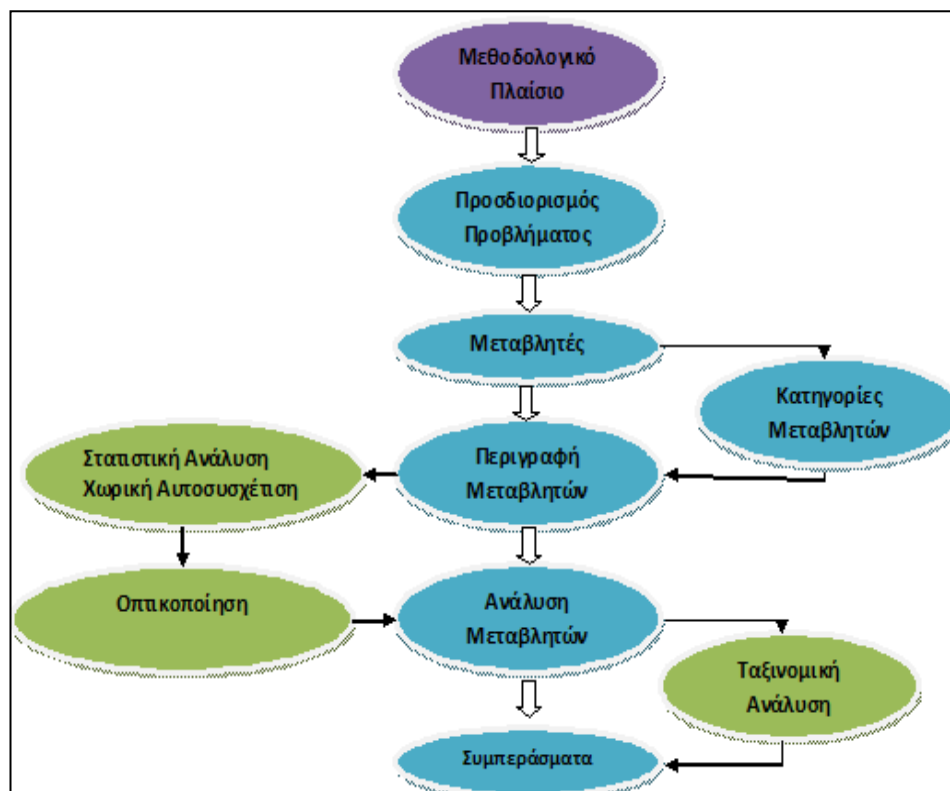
Μεθοδολογικό Πλαίσιο

Προσδιορισμός Προβλήματος

Μεταβλητές

Κατηγορίες Μεταβλητών

Στατιστική Ανάλυση Χωρική Αυτοσυσχέτιση

Περιγραφή Μεταβλητών

Οπτικοποίηση

Ανάλυση Μεταβλητών

Ταξινομική Ανάλυση

Συμπεράσματα